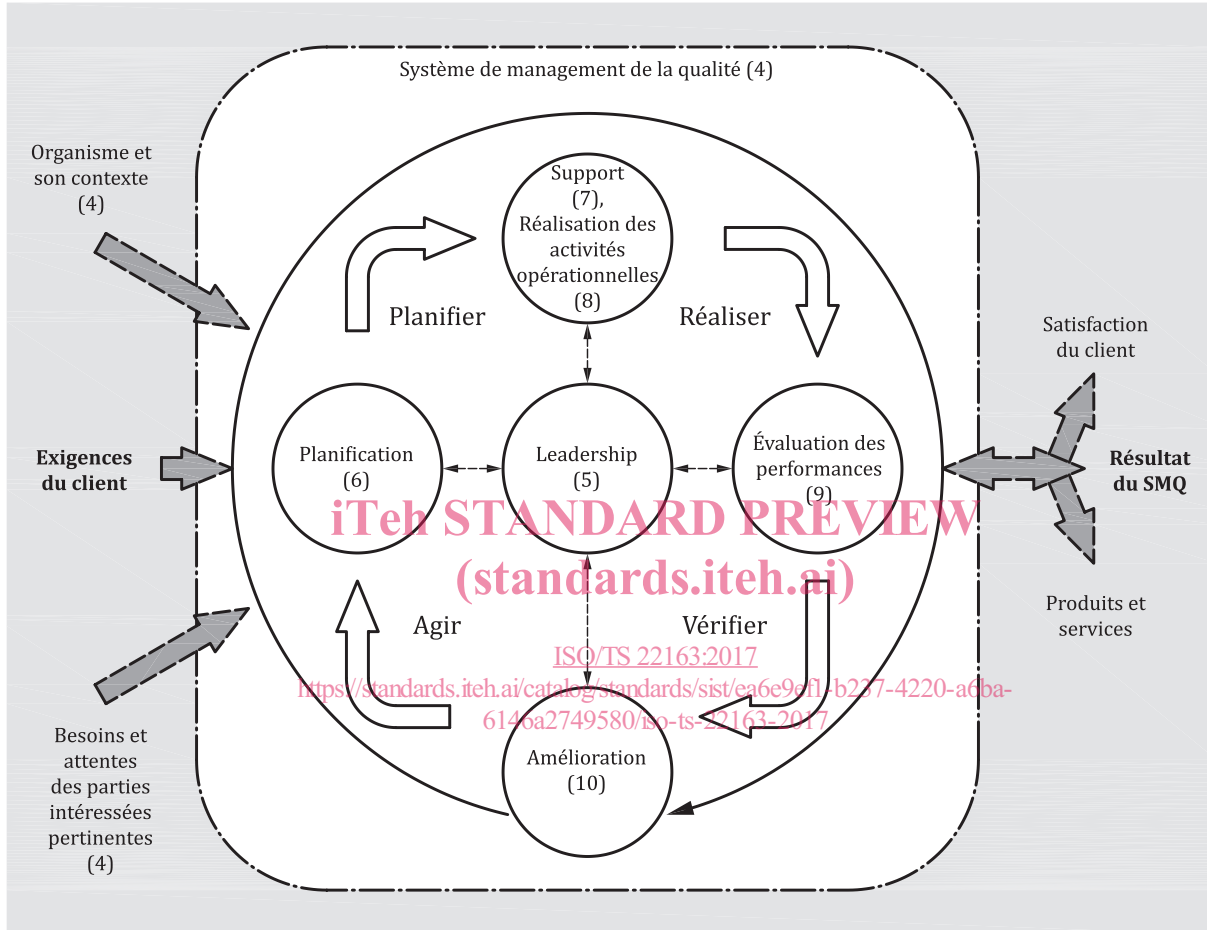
Système de management de la qualité (4)

Organisme et son contexte (4)

Exigences du client

Besoins et attentes des parties intéressées pertinentes (4)

Support (7), Réalisation des activités opérationnelles (8)

Planifier

Réaliser

Planification (6)

Leadership (5)

Évaluation des performances (9)

iTeh STANDARD PREVIEW
(standards.iteh.ai)

Agir

Vérifier

ISO/TS 22163:2017
https://standards.iteh.ai/catalog/standards/sist/ea6e9ef1-b237-4220-a6ba-6146a2749580/iso-ts-22163-2017

Amélioration (10)

Satisfaction du client

Résultat du SMQ

Produits et services